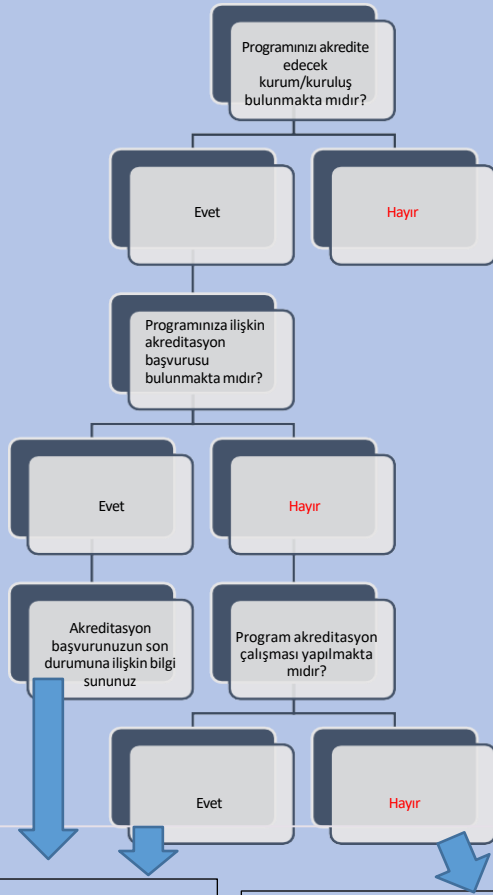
Programınızı akredite edecek kurum/kuruluş bulunmakta mıdır?

Evet

Hayır

Programınıza ilişkin akreditasyon başvurusu bulunmakta mıdır?

Evet

Hayır

Akreditasyon başvurunuzun son durumuna ilişkin bilgi sununuz

Program akreditasyon çalışması yapılmakta mıdır?

Evet

Hayır